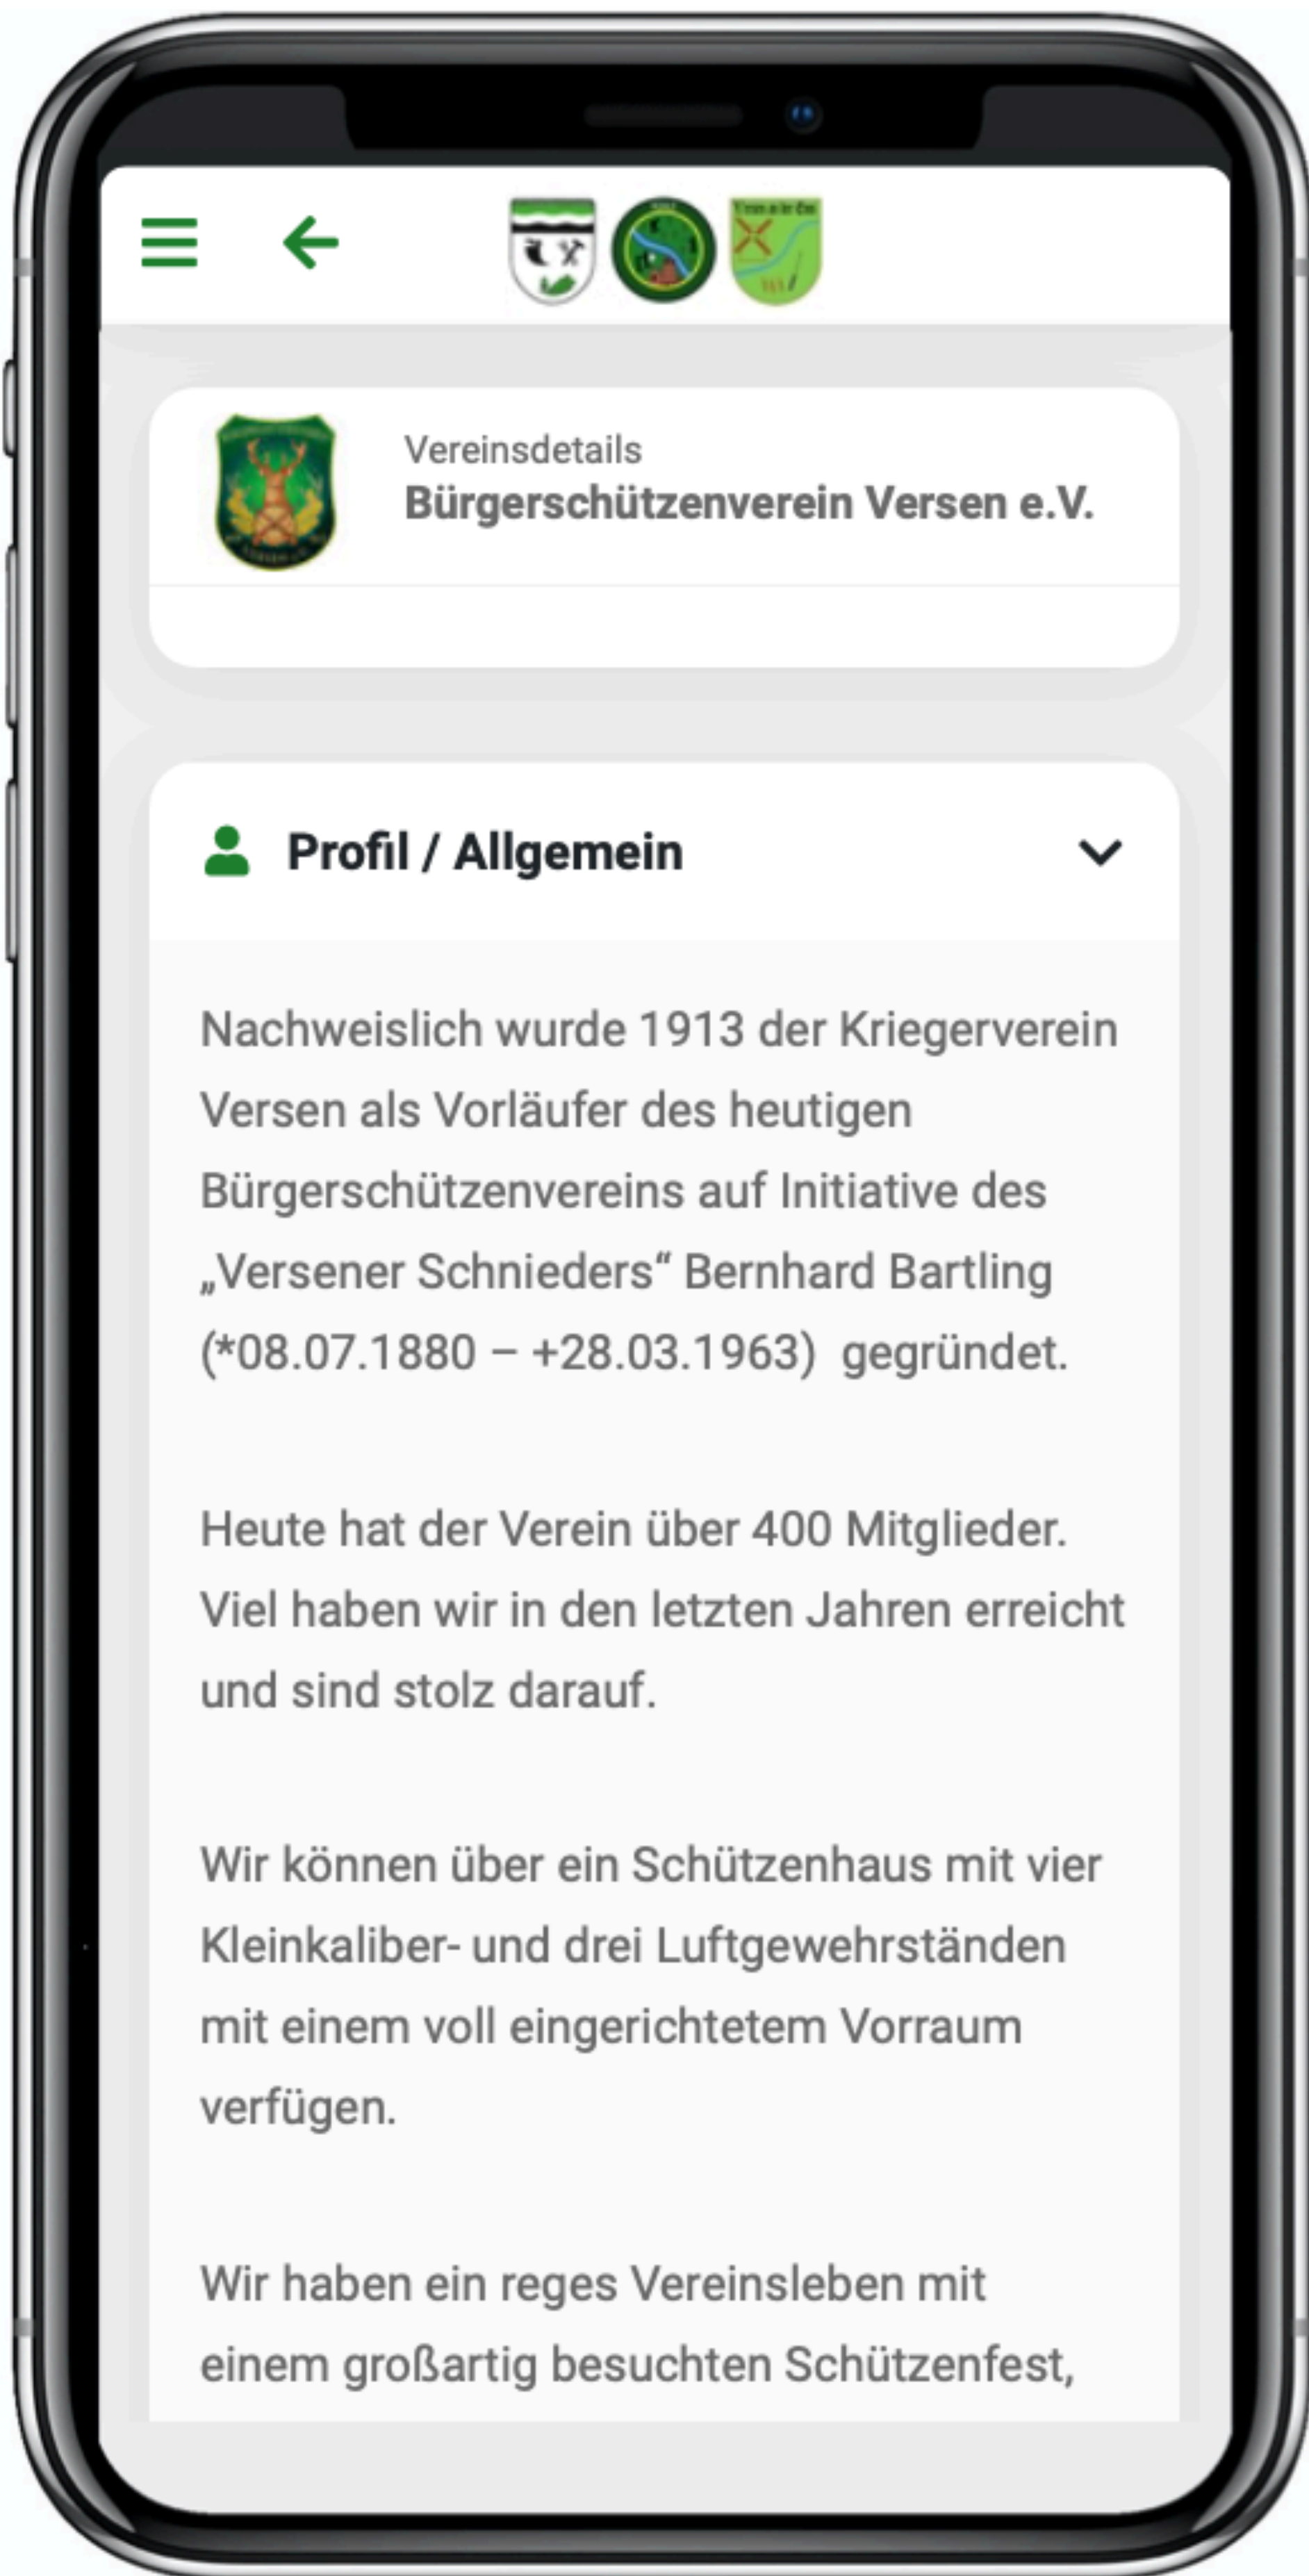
Vereinsdetails
Bürgerschützenverein Versen e.V.

Profil / Allgemein

Nachweislich wurde 1913 der Kriegerverein Versen als Vorläufer des heutigen Bürgerschützenvereins auf Initiative des „Versener Schnieders“ Bernhard Bartling (*08.07.1880 – +28.03.1963) gegründet.

Heute hat der Verein über 400 Mitglieder. Viel haben wir in den letzten Jahren erreicht und sind stolz darauf.

Wir können über ein Schützenhaus mit vier Kleinkaliber- und drei Luftgewehrständen mit einem voll eingerichtetem Vorraum verfügen.

Wir haben ein reges Vereinsleben mit einem großartig besuchten Schützenfest,